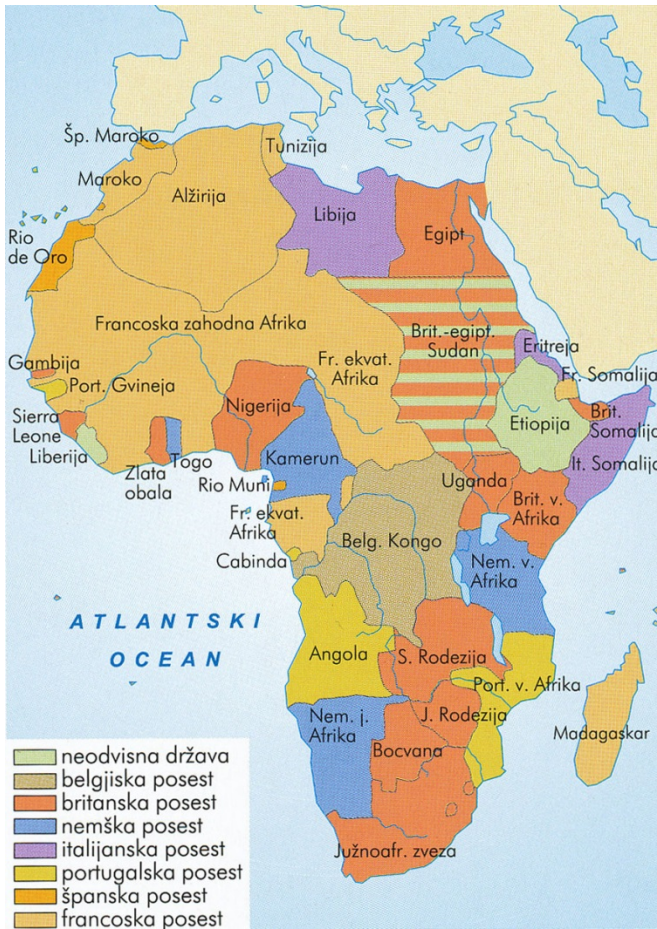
Šp. Maroko
Tunizija
Maroko
Alžirija
Libija
Egipt
Rio de Oro
Francoska zahodna Afrika
Brit.-egipt. Sudan
Eritreja
Fr. Somalija
Gambija
Port. Gvineja
Fr. ekvat. Afrika
Nigerija
Etiopija
Brit. Somalija
Sierra Leone
Liberija
Zlata obala
Togo
Kamerun
It. Somalija
Rio Muni
Uganda
Brit. v. Afrika
Fr. ekvat. Afrika
Belg. Kongo
Cabinda
Nem. v. Afrika
ATLANTSKI OCEAN
Angola
S. Rodezija
Port. v. Afrika
J. Rodezija
Nem. j. Afrika
Madagaskar
Bocvana
Južnoafr. zveza
neodvisna država
belgijska posest
britanska posest
nemška posest
italijanska posest
portugalska posest
španska posest
francoska posest